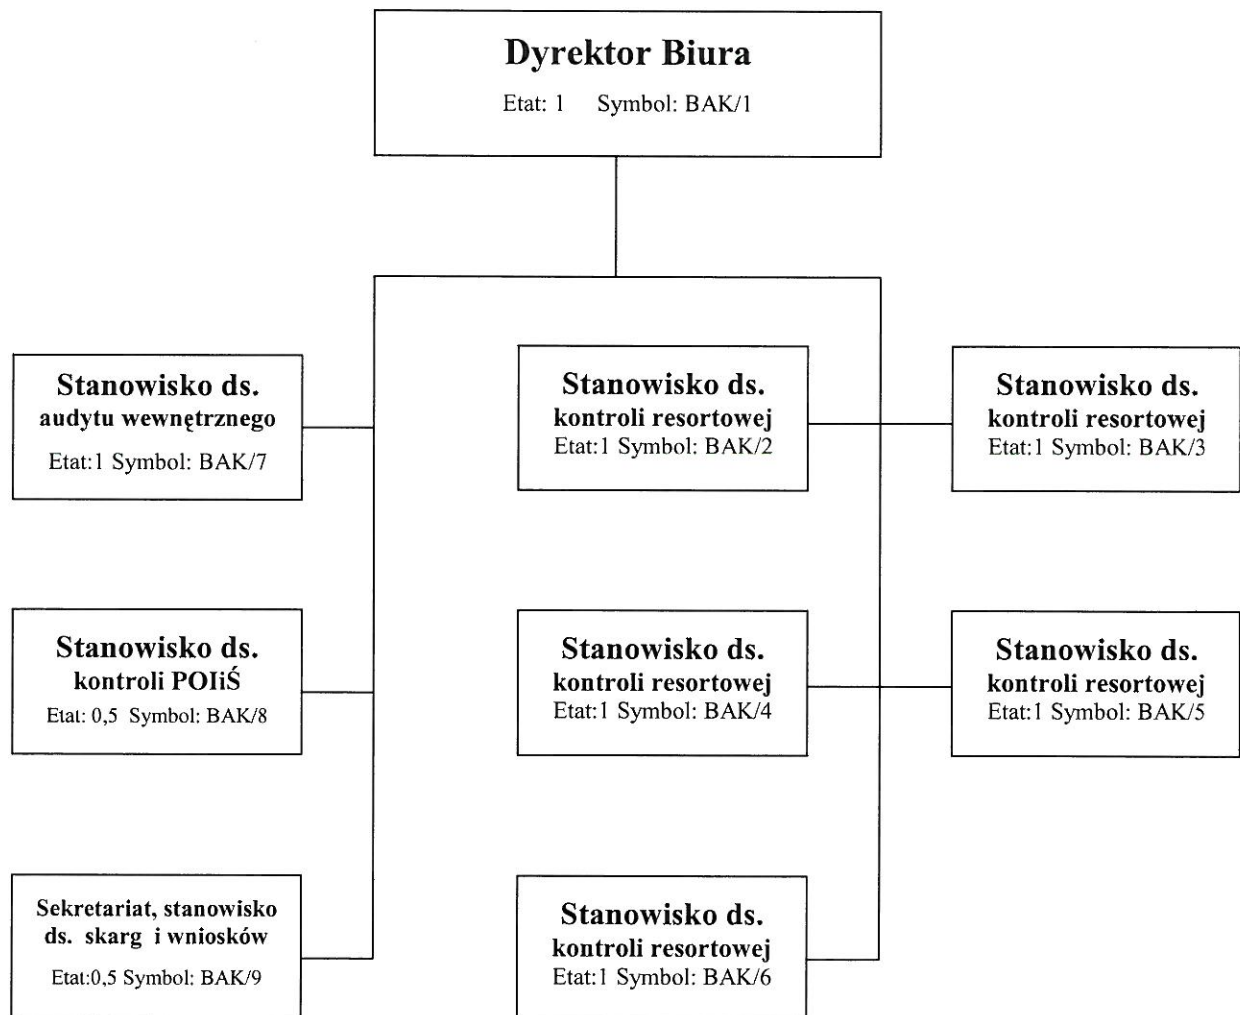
Dyrektor Biura
Etat: 1 Symbol: BAK/1

Stanowisko ds.
audytu wewnętrznego
Etat:1 Symbol: BAK/7

Stanowisko ds.
kontroli POIiŚ
Etat: 0,5 Symbol: BAK/8

Sekretariat, stanowisko ds. skarg i wniosków
Etat:0,5 Symbol: BAK/9

Stanowisko ds.
kontroli resortowej
Etat:1 Symbol: BAK/2

Stanowisko ds.
kontroli resortowej
Etat:1 Symbol: BAK/4

Stanowisko ds.
kontroli resortowej
Etat:1 Symbol: BAK/6

Stanowisko ds.
kontroli resortowej
Etat:1 Symbol: BAK/3

Stanowisko ds.
kontroli resortowej
Etat:1 Symbol: BAK/5